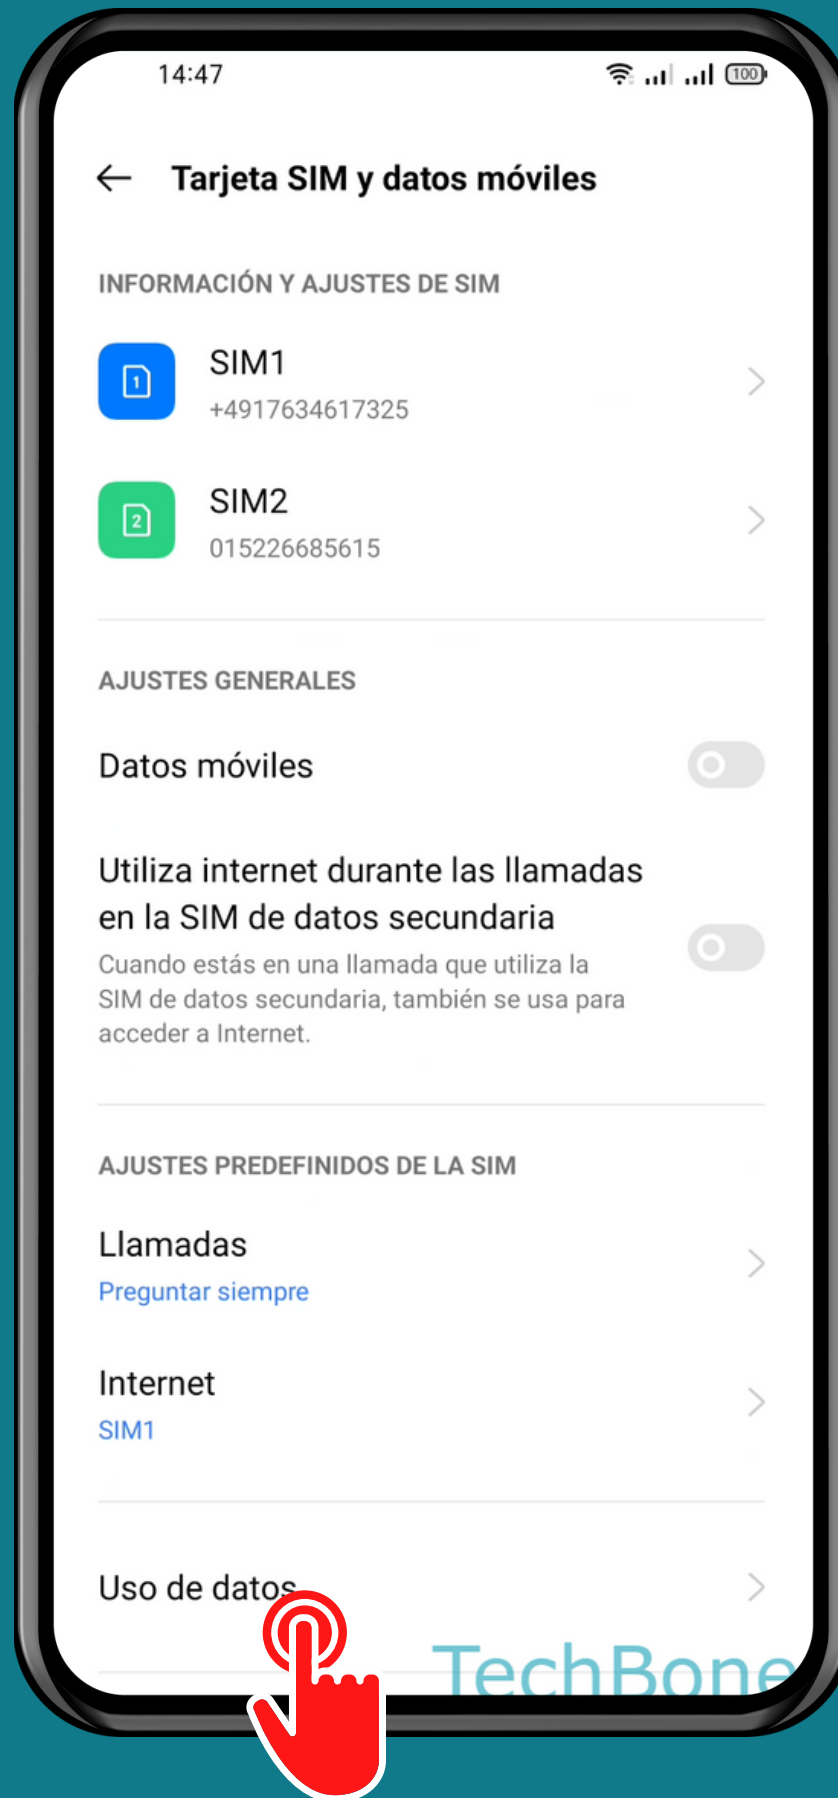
14:47

100

Tarjeta SIM y datos móviles

INFORMACIÓN Y AJUSTES DE SIM

1

SIM1
+4917634617325

2

SIM2
015226685615

AJUSTES GENERALES

Datos móviles

Utiliza internet durante las llamadas en la SIM de datos secundaria
Cuando estás en una llamada que utiliza la SIM de datos secundaria, también se usa para acceder a Internet.

AJUSTES PREDEFINIDOS DE LA SIM

Llamadas
Preguntar siempre

Internet
SIM1

Uso de datos

TechBone